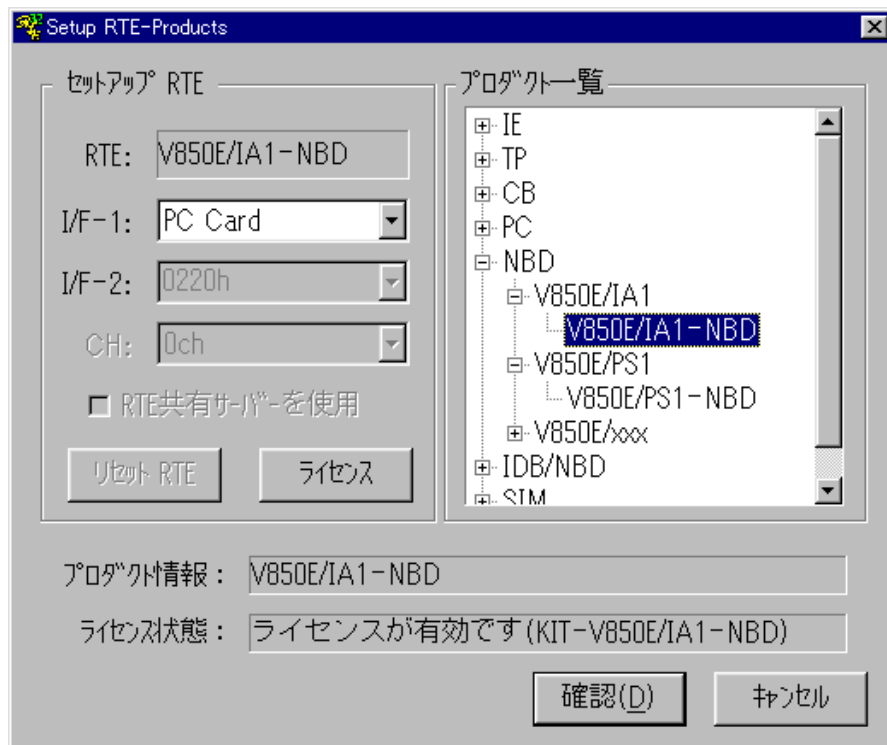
Setup RTE-Products

ｾｯﾄｱｯﾌﾟ RTE

RTE: V850E/IA1-NBD

I/F-1: PC Card

I/F-2: 0220h

CH: 0ch

RTE共有ｻｰﾊﾞｰを使用

ﾘｾｯﾄ RTE

ﾗｲｾﾝｽ

ﾌﾟﾛﾀﾞｸﾄ一覧

IE
TP
CB
PC
NBD
V850E/IA1
V850E/IA1-NBD
V850E/PS1
V850E/PS1-NBD
V850E/xxx
IDB/NBD
SIM

ﾌﾟﾛﾀﾞｸﾄ情報： V850E/IA1-NBD

ﾗｲｾﾝｽ状態： ライセンスが有効です(KIT-V850E/IA1-NBD)

確認(D)

ｷｬﾝｾﾙ